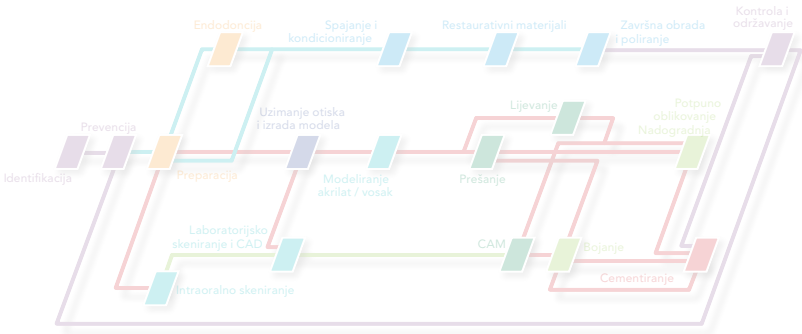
Endodoncija
Spajanje i kondicioniranje
Restaurativni materijali
Završna obrada i poliranje
Kontrola i održavanje
Prevencija
Uzimanje otiska i izrada modela
Lijevanje
Potpuno oblikovanje Nadogradnja
Identifikacija
Preparacija
Modeliranje akrilat / vosak
Prešanje
Laboratorijsko skeniranje i CAD
CAM
Bojanje
Cementiranje
Intraoralno skeniranje